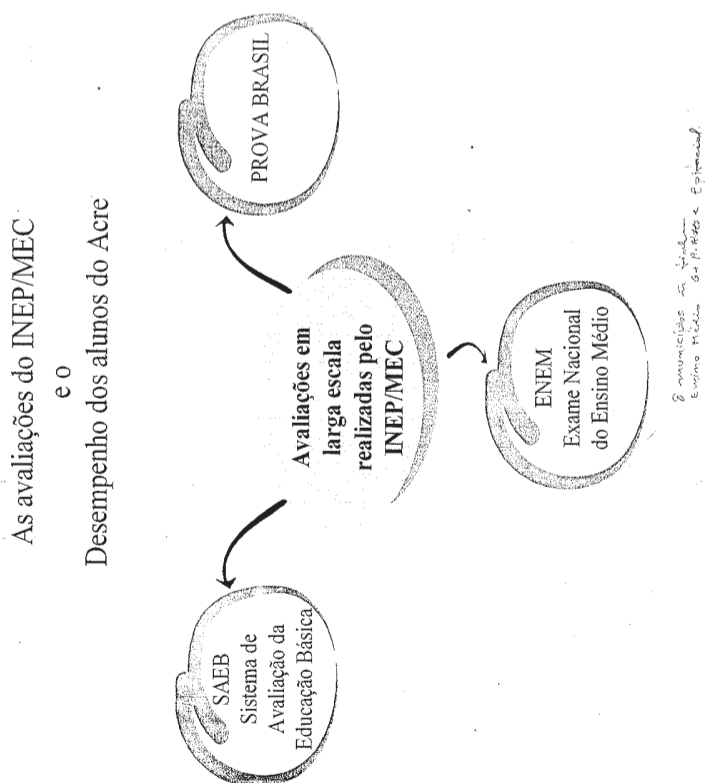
As avaliações do INEP/MEC
e o
Desempenho dos alunos do Acre

Avaliações em larga escala realizadas pelo INEP/MEC

SAEB
Sistema de Avaliação da Educação Básica

PROVA BRASIL

ENEM
Exame Nacional do Ensino Médio

8 municípios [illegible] Ensino Médio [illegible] e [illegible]